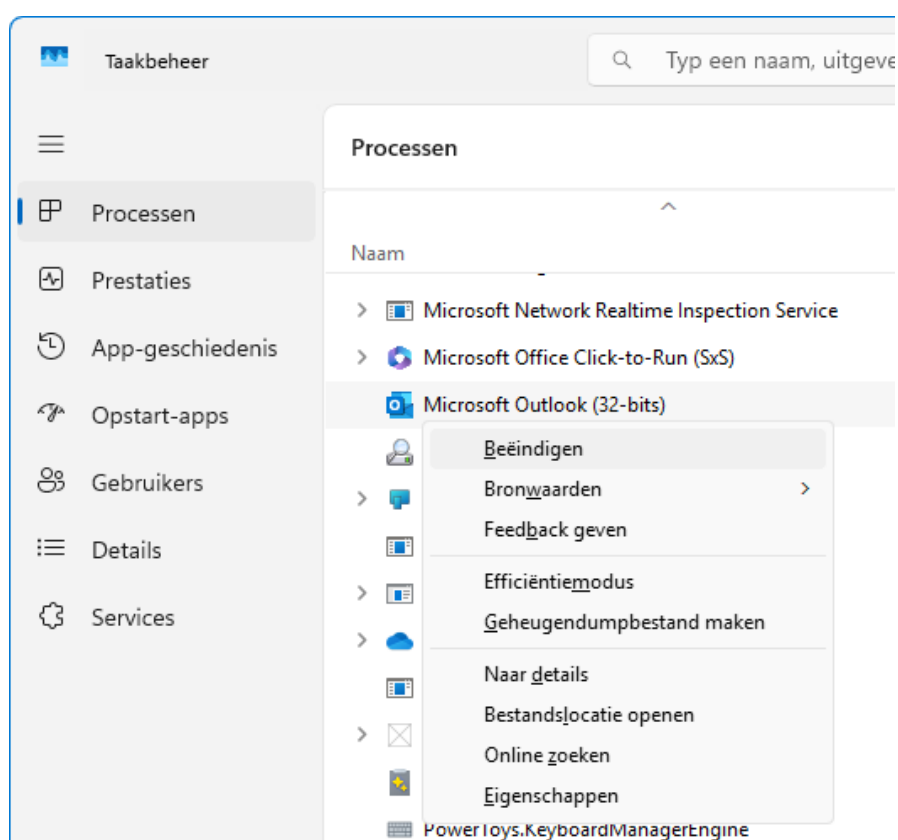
Taakbeheer

Typ een naam, uitgeve

Processen
Prestaties
App-geschiedenis
Opstart-apps
Gebruikers
Details
Services

Processen

Naam

Microsoft Network Realtime Inspection Service
Microsoft Office Click-to-Run (SxS)
Microsoft Outlook (32-bits)

Beëindigen
Bronwaarden
Feedback geven
Efficiëntiemodus
Geheugendumpbestand maken
Naar details
Bestandslocatie openen
Online zoeken
Eigenschappen

PowerToys.KeyboardManagerEngine